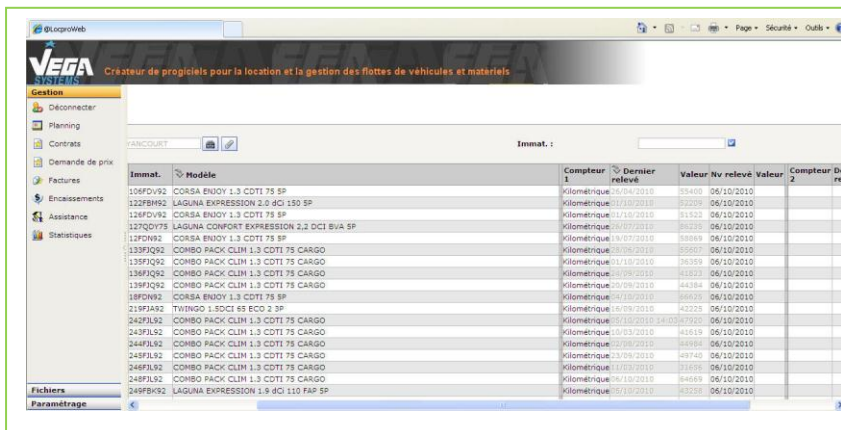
@LocproWeb

Page • Sécurité • Outils •

VEGA SYSTEMS

Créateur de progiciels pour la location et la gestion des flottes de véhicules et matériels

Gestion
Déconnecter
Planning
Contrats
Demande de prix
Factures
Encaissements
Assistance
Statistiques

YANCOURT

Immat. :

| Immat. | Modèle | Compteur 1 | Dernier relevé | Valeur | Nv relevé | Valeur | Compteur 2 | De re |
|---|---|---|---|---|---|---|---|---|
| 106FDV92 | CORSA ENJOY 1.3 CDTI 75 5P | Kilométrique | 26/04/2010 | 55400 | 06/10/2010 | | | |
| 122FBM92 | LAGUNA EXPRESSION 2.0 dCi 150 5P | Kilométrique | 01/10/2010 | 52209 | 06/10/2010 | | | |
| 126FDV92 | CORSA ENJOY 1.3 CDTI 75 5P | Kilométrique | 01/10/2010 | 51522 | 06/10/2010 | | | |
| 127QDY75 | LAGUNA CONFORT EXPRESSION 2,2 DCI BVA 5P | Kilométrique | 26/07/2010 | 86230 | 06/10/2010 | | | |
| 12FDN92 | CORSA ENJOY 1.3 CDTI 75 5P | Kilométrique | 19/07/2010 | 58869 | 06/10/2010 | | | |
| 133FJQ92 | COMBO PACK CLIM 1.3 CDTI 75 CARGO | Kilométrique | 29/06/2010 | 55607 | 06/10/2010 | | | |
| 135FJQ92 | COMBO PACK CLIM 1.3 CDTI 75 CARGO | Kilométrique | 01/10/2010 | 36359 | 06/10/2010 | | | |
| 136FJQ92 | COMBO PACK CLIM 1.3 CDTI 75 CARGO | Kilométrique | 24/09/2010 | 41833 | 06/10/2010 | | | |
| 139FJQ92 | COMBO PACK CLIM 1.3 CDTI 75 CARGO | Kilométrique | 20/09/2010 | 44384 | 06/10/2010 | | | |
| 18FDN92 | CORSA ENJOY 1.3 CDTI 75 5P | Kilométrique | 04/10/2010 | 66620 | 06/10/2010 | | | |
| 219FJA92 | TWINGO 1.5DCI 65 ECO 2 3P | Kilométrique | 16/09/2010 | 42225 | 06/10/2010 | | | |
| 242FJL92 | COMBO PACK CLIM 1.3 CDTI 75 CARGO | Kilométrique | 05/10/2010 14:03 | 47920 | 06/10/2010 | | | |
| 243FJL92 | COMBO PACK CLIM 1.3 CDTI 75 CARGO | Kilométrique | 10/03/2010 | 41619 | 06/10/2010 | | | |
| 244FJL92 | COMBO PACK CLIM 1.3 CDTI 75 CARGO | Kilométrique | 22/09/2010 | 44984 | 06/10/2010 | | | |
| 245FJL92 | COMBO PACK CLIM 1.3 CDTI 75 CARGO | Kilométrique | 23/09/2010 | 49748 | 06/10/2010 | | | |
| 246FJL92 | COMBO PACK CLIM 1.3 CDTI 75 CARGO | Kilométrique | 11/03/2010 | 31606 | 06/10/2010 | | | |
| 248FJL92 | COMBO PACK CLIM 1.3 CDTI 75 CARGO | Kilométrique | 06/10/2010 | 64669 | 06/10/2010 | | | |
| 249FBK92 | LAGUNA EXPRESSION 1.9 dCi 110 FAP 5P | Kilométrique | 16/10/2010 | 43256 | 06/10/2010 | | | |

Fichiers
Paramétrage